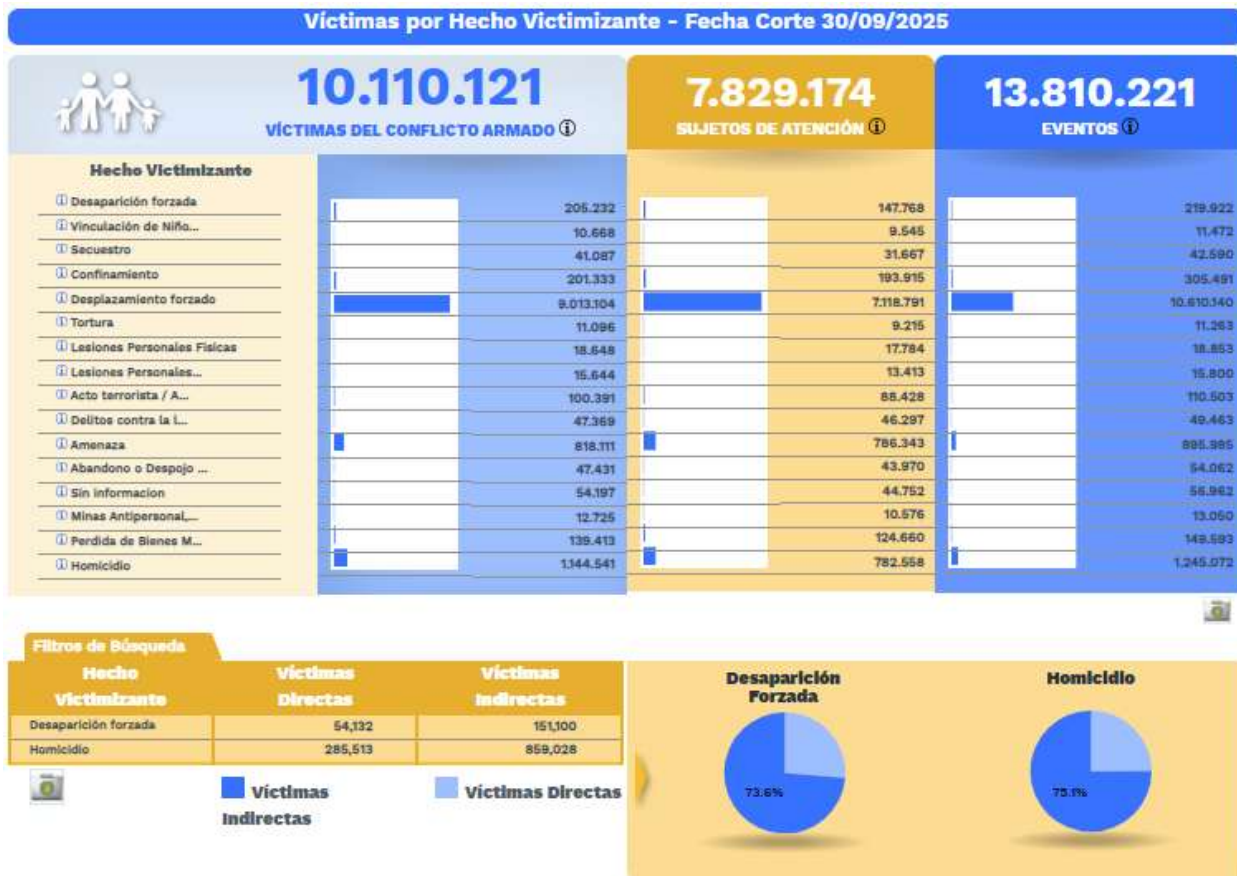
Víctimas por Hecho Victimizante - Fecha Corte 30/09/2025

10.110.121
VÍCTIMAS DEL CONFLICTO ARMADO ⓘ

7.829.174
SUJETOS DE ATENCIÓN ⓘ

13.810.221
EVENTOS ⓘ

| Hecho Victimizante | Víctimas del conflicto armado | Sujetos de atención | Eventos |
|---|---|---|---|
| ⓘ Desaparición forzada | 205.232 | 147.768 | 219.922 |
| ⓘ Vinculación de Niño... | 10.668 | 9.545 | 11.472 |
| ⓘ Secuestro | 41.087 | 31.667 | 42.590 |
| ⓘ Confinamiento | 201.333 | 193.915 | 305.491 |
| ⓘ Desplazamiento forzado | 9.013.104 | 7.118.791 | 10.610.140 |
| ⓘ Tortura | 11.096 | 9.215 | 11.263 |
| ⓘ Lesiones Personales Fisicas | 18.648 | 17.784 | 18.853 |
| ⓘ Lesiones Personales... | 15.644 | 13.413 | 15.800 |
| ⓘ Acto terrorista / A... | 100.391 | 88.428 | 110.503 |
| ⓘ Delitos contra la l... | 47.369 | 46.297 | 49.463 |
| ⓘ Amenaza | 818.111 | 786.343 | 895.985 |
| ⓘ Abandono o Despojo ... | 47.431 | 43.970 | 54.062 |
| ⓘ Sin informacion | 54.197 | 44.752 | 56.962 |
| ⓘ Minas Antipersonal,... | 12.725 | 10.576 | 13.050 |
| ⓘ Perdida de Bienes M... | 139.413 | 124.660 | 149.593 |
| ⓘ Homicidio | 1.144.541 | 782.558 | 1.245.072 |

Filtros de Búsqueda

| Hecho Victimizante | Víctimas Directas | Víctimas Indirectas |
|---|---|---|
| Desaparición forzada | 54,132 | 151,100 |
| Homicidio | 285,513 | 859,028 |

Víctimas Indirectas
Víctimas Directas

Desaparición Forzada
73.6%

Homicidio
75.1%